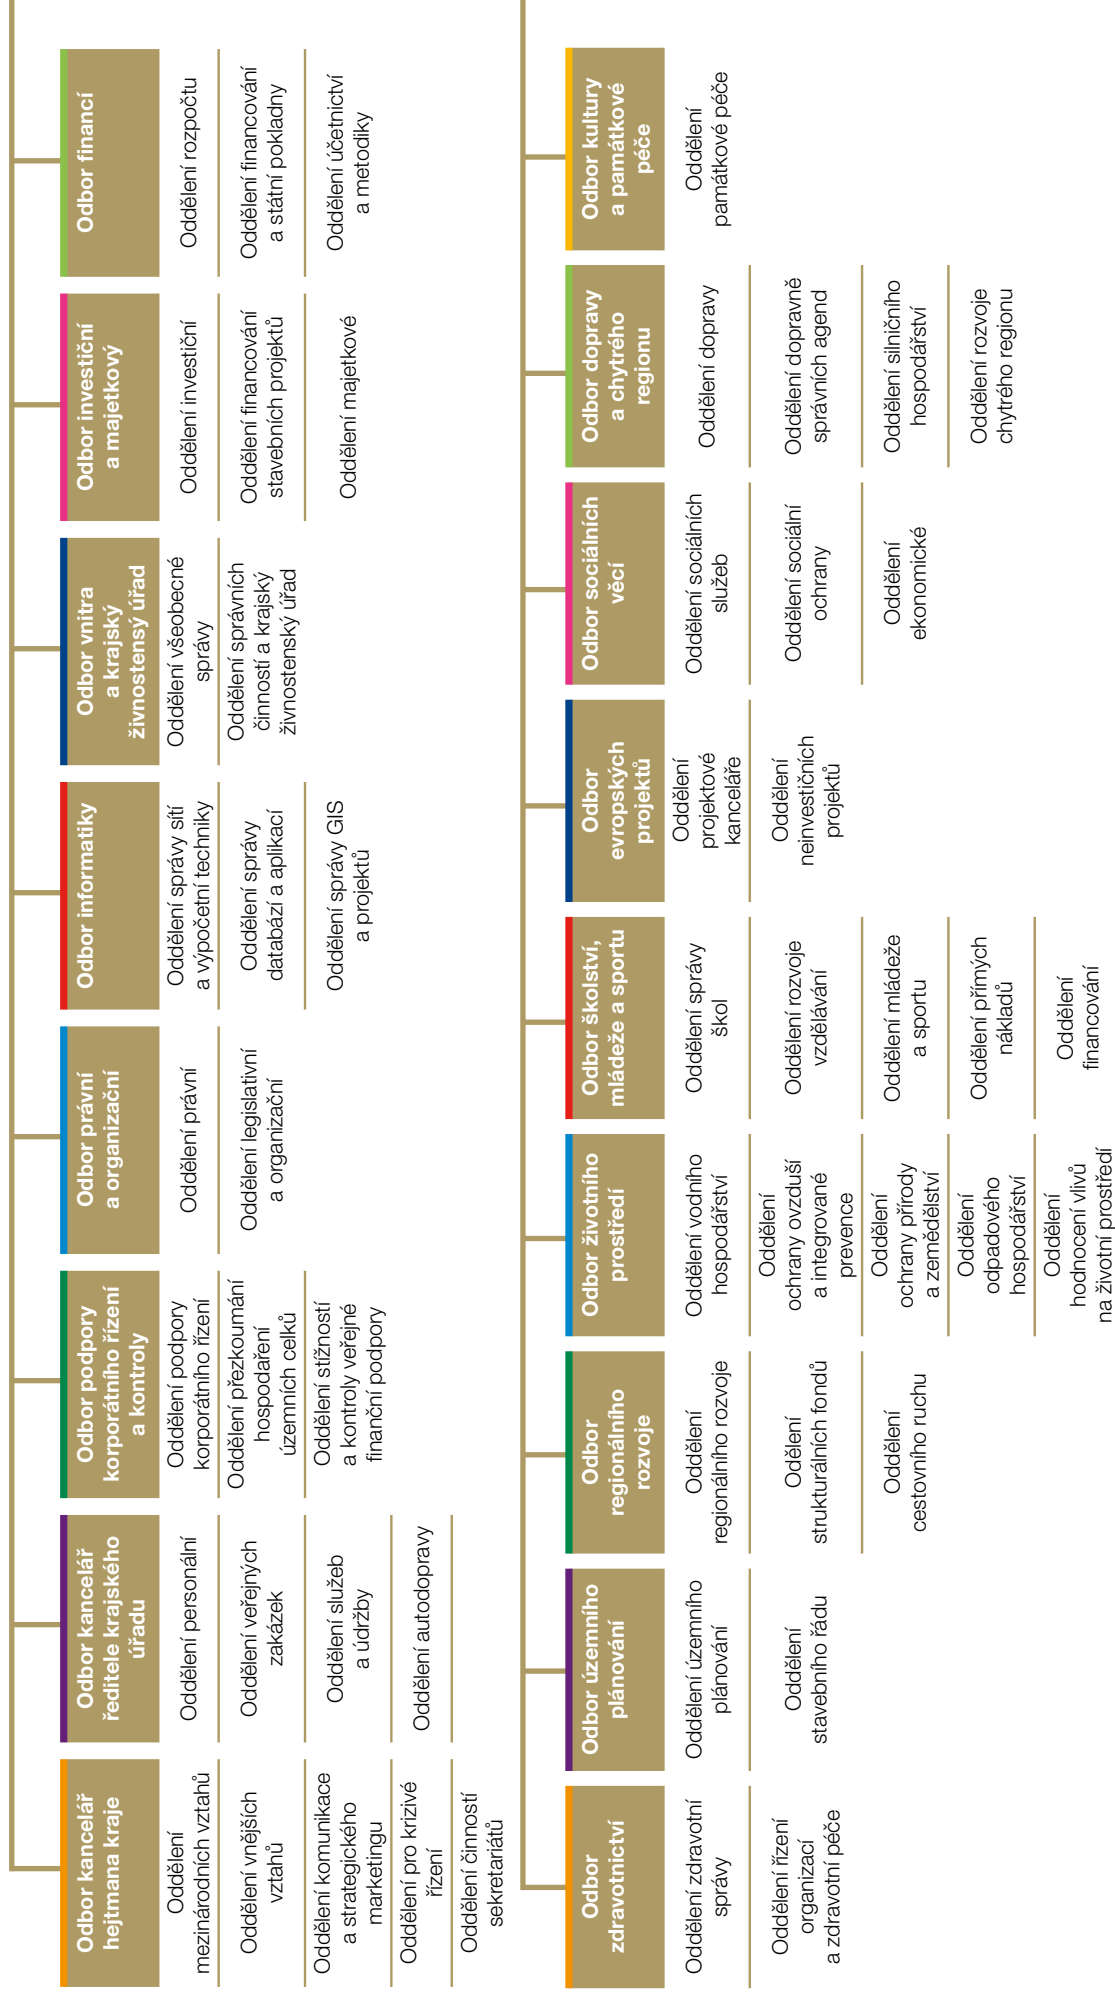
Odbor kancelář hejtmana kraje
Oddělení mezinárodních vztahů
Oddělení vnějších vztahů
Oddělení komunikace a strategického marketingu
Oddělení pro krizové řízení
Oddělení činnosti sekretariátů

Odbor kancelář ředitele krajského úřadu
Oddělení personální
Oddělení veřejných zakázek
Oddělení služeb a údržby
Oddělení autodopravy

Odbor podpory korporátního řízení a kontroly
Oddělení podpory korporátního řízení
Oddělení přezkoumání hospodaření územních celků
Oddělení stížností a kontroly veřejné finanční podpory

Odbor právní a organizační
Oddělení právní
Oddělení legislativní a organizační

Odbor informatiky
Oddělení správy sítí a výpočetní techniky
Oddělení správy databází a aplikací
Oddělení správy GIS a projektů

Odbor vnitra a krajský živnostenský úřad
Oddělení všeobecné správy
Oddělení správních činností a krajský živnostenský úřad

Odbor investiční a majetkový
Oddělení investiční
Oddělení financování stavebních projektů
Oddělení majetkové

Odbor financí
Oddělení rozpočtu
Oddělení financování a státní pokladny
Oddělení účetnictví a metodiky

Odbor zdravotnictví
Oddělení zdravotní správy
Oddělení řízení organizací a zdravotní péče

Odbor územního plánování
Oddělení územního plánování
Oddělení stavebního řádu

Odbor regionálního rozvoje
Oddělení regionálního rozvoje
Oddělení strukturálních fondů
Oddělení cestovního ruchu

Odbor životního prostředí
Oddělení vodního hospodářství
Oddělení ochrany ovzduší a integrované prevence
Oddělení ochrany přírody a zemědělství
Oddělení odpadového hospodářství
Oddělení hodnocení vlivů na životní prostředí

Odbor školství, mládeže a sportu
Oddělení správy škol
Oddělení rozvoje vzdělávání
Oddělení mládeže a sportu
Oddělení přímých nákladů
Oddělení financování

Odbor evropských projektů
Oddělení projektové kanceláře
Oddělení neinvestičních projektů

Odbor sociálních věcí
Oddělení sociálních služeb
Oddělení sociální ochrany
Oddělení ekonomické

Odbor dopravy a chytrého regionu
Oddělení dopravy
Oddělení dopravně správních agend
Oddělení silničního hospodářství
Oddělení rozvoje chytrého regionu

Odbor kultury a památkové péče
Oddělení památkové péče